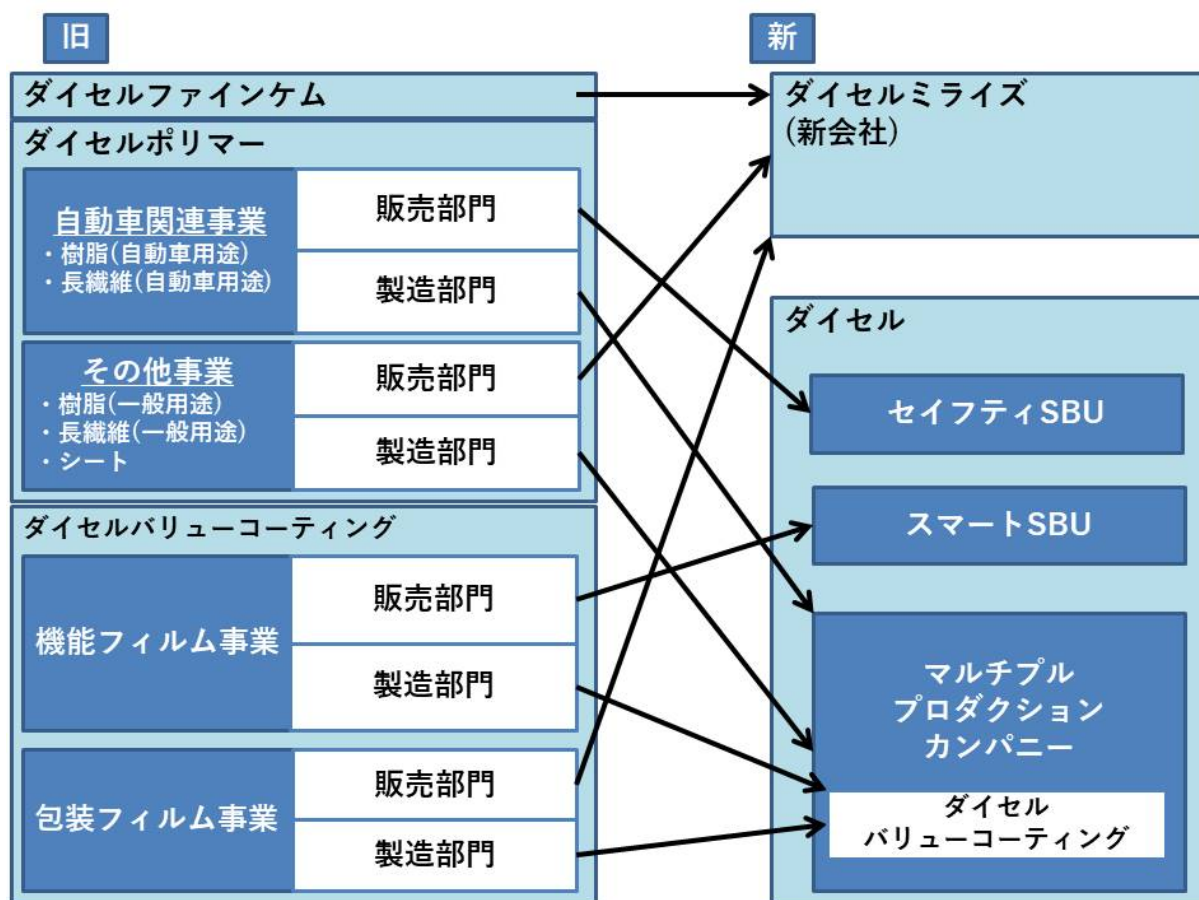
旧

ダイセルファインケム

ダイセルポリマー

自動車関連事業
・樹脂(自動車用途)
・長繊維(自動車用途)

販売部門

製造部門

その他事業
・樹脂(一般用途)
・長繊維(一般用途)
・シート

販売部門

製造部門

ダイセルバリューコーティング

機能フィルム事業

販売部門

製造部門

包装フィルム事業

販売部門

製造部門

新

ダイセルミライズ
(新会社)

ダイセル

セイフティSBU

スマートSBU

マルチプル
プロダクション
カンパニー

ダイセル
バリューコーティング